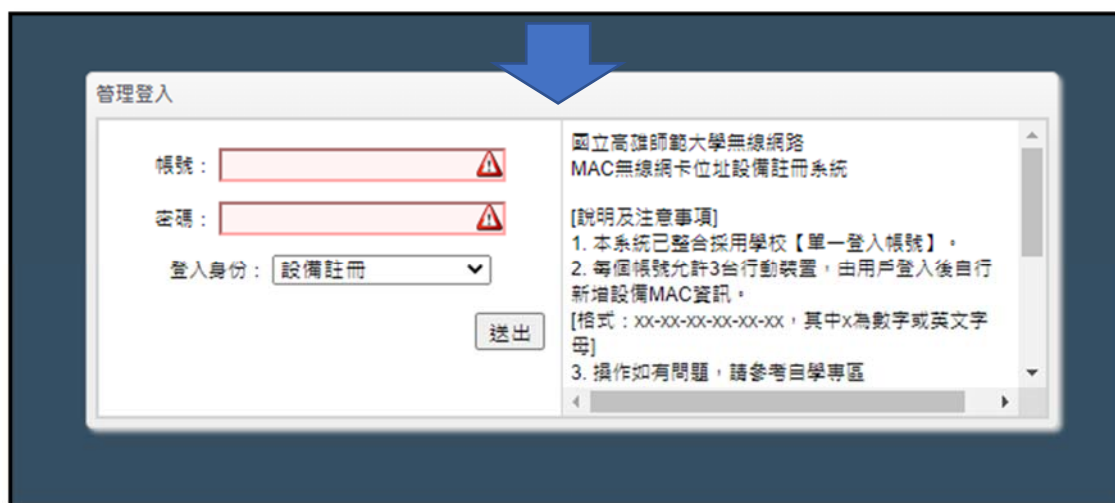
管理登入

帳號：

密碼：

登入身份： 設備註冊

送出

國立高雄師範大學無線網路
MAC無線網卡位址設備註冊系統

[說明及注意事項]
1. 本系統已整合採用學校【單一登入帳號】。
2. 每個帳號允許3台行動裝置，由用戶登入後自行新增設備MAC資訊。
[格式：xx-xx-xx-xx-xx-xx，其中x為數字或英文字母]
3. 操作如有問題，請參考自學專區